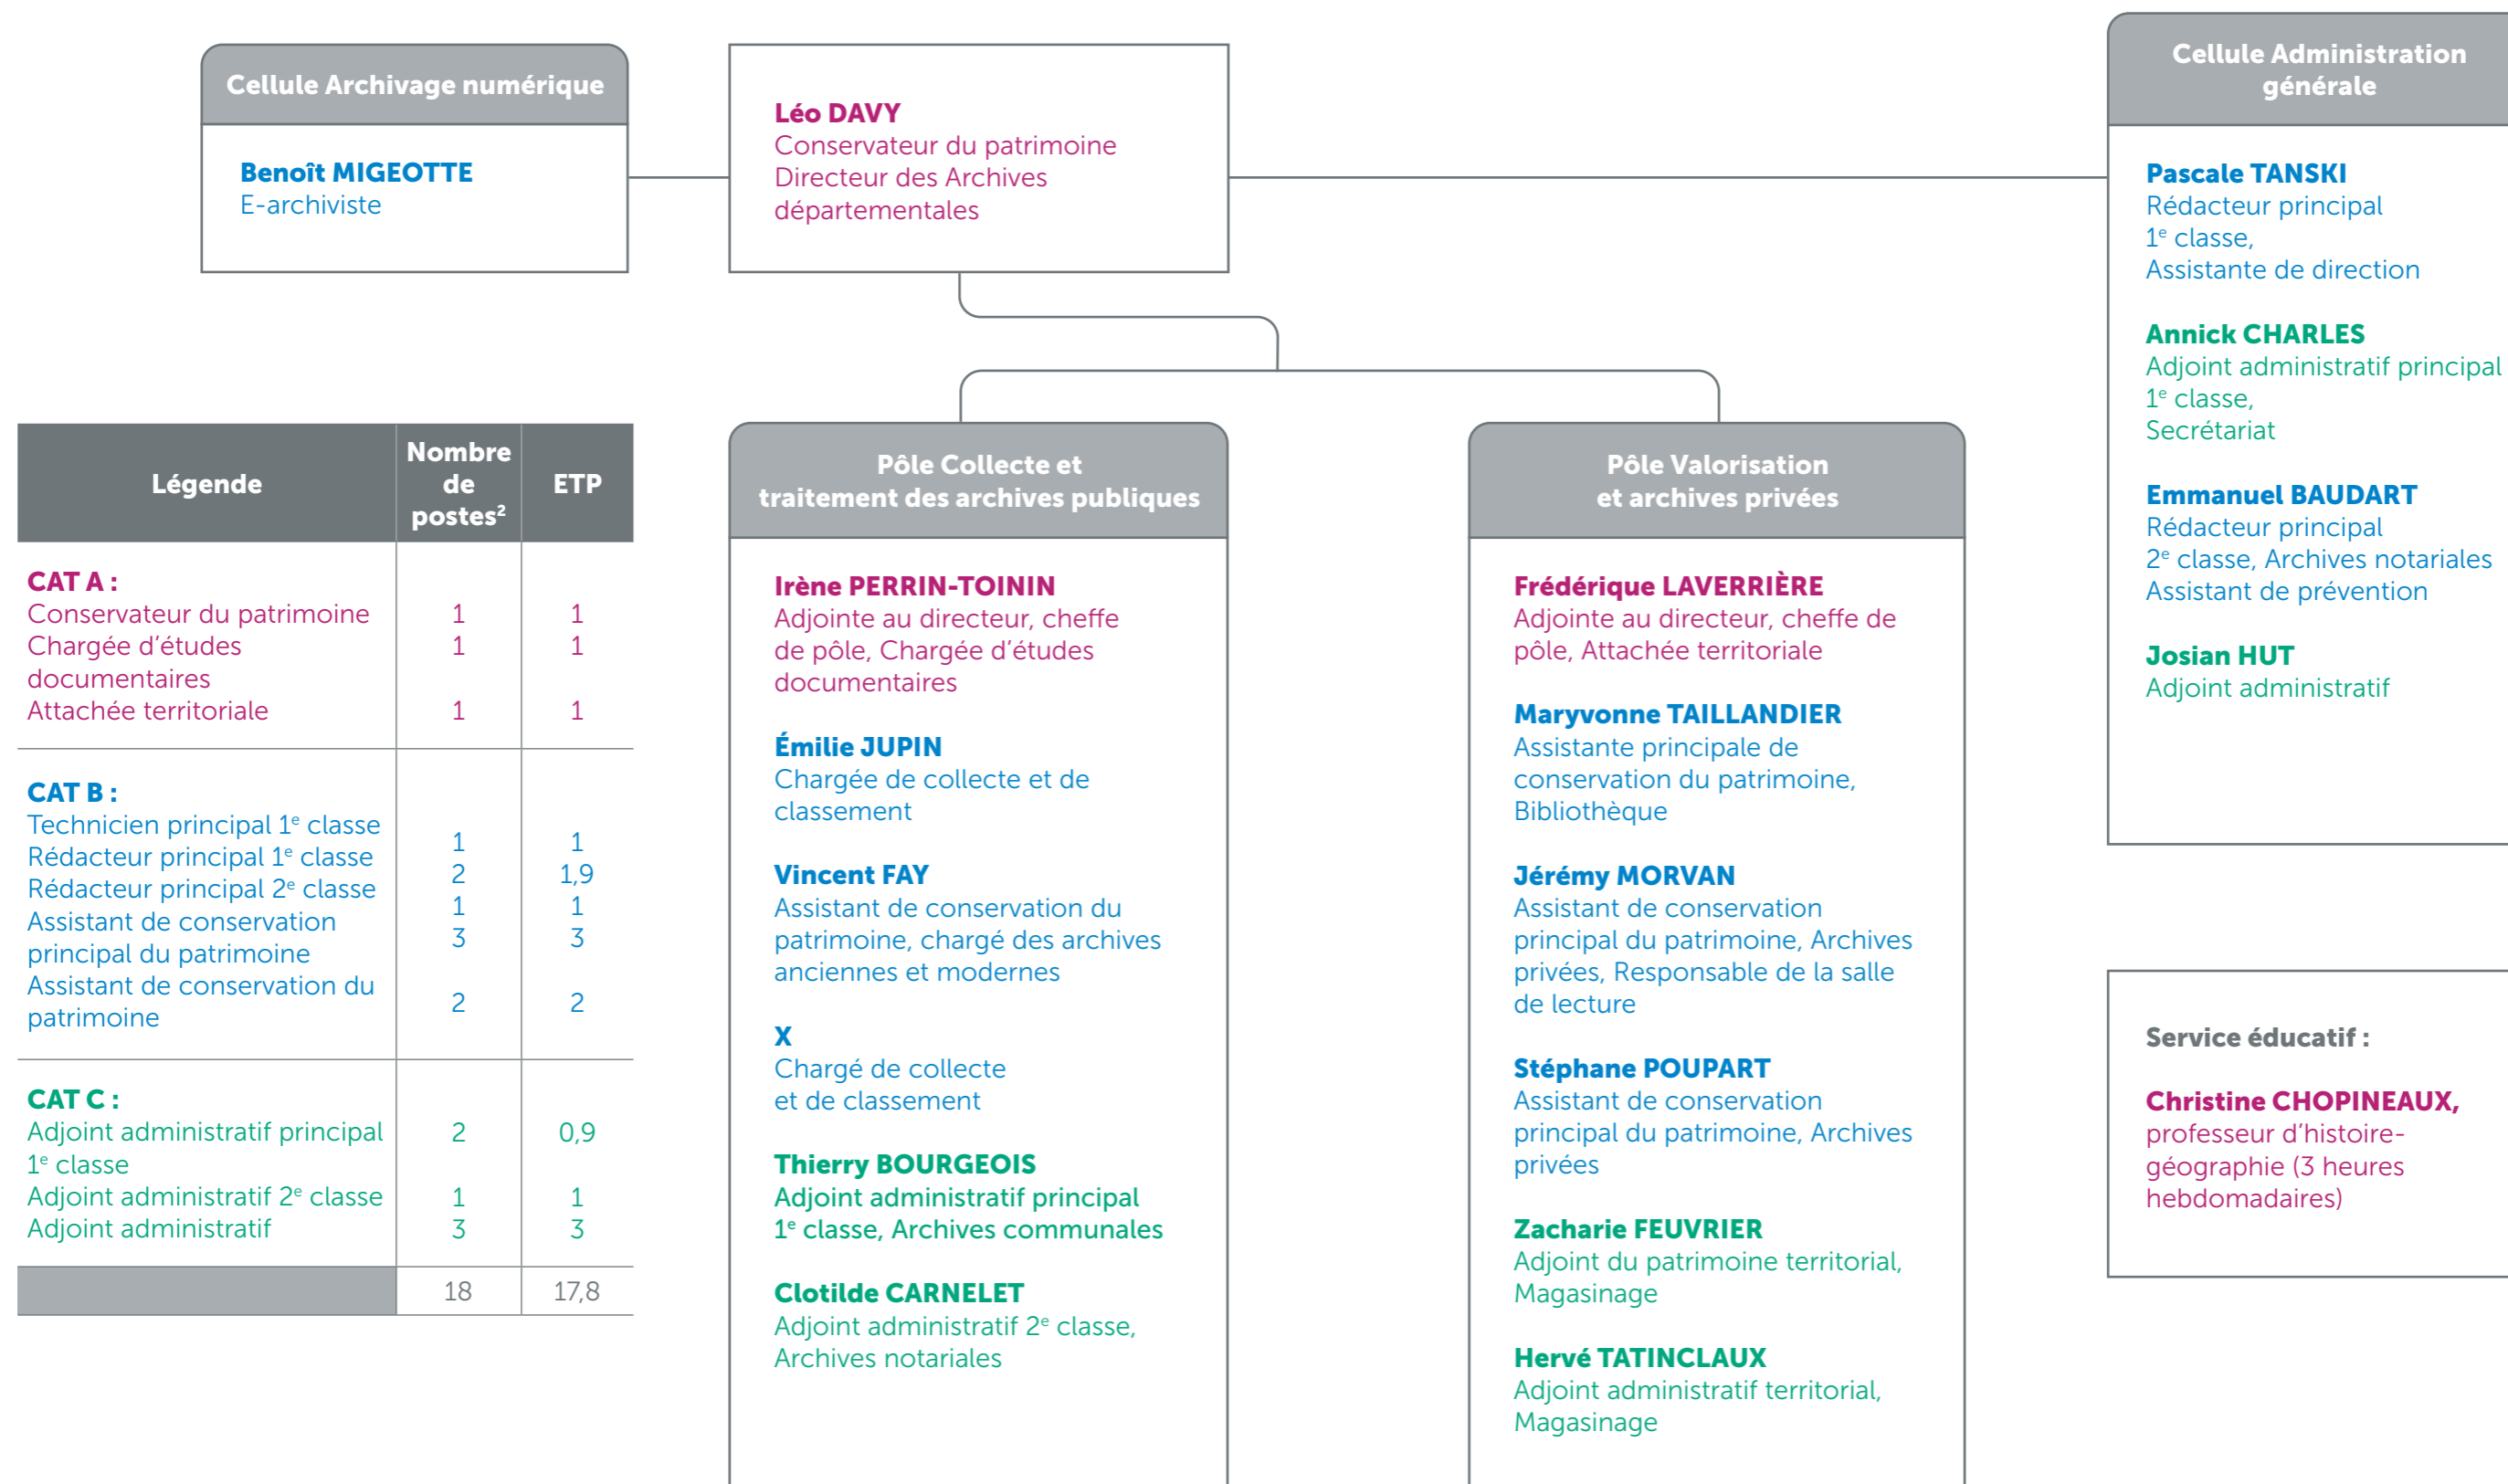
Cellule Archivage numérique

Benoît MIGEOTTE
E-archiviste

Léo DAVY
Conservateur du patrimoine
Directeur des Archives départementales

Cellule Administration générale

Pascale TANSKI
Rédacteur principal $1^e$ classe,
Assistante de direction

Annick CHARLES
Adjoint administratif principal $1^e$ classe,
Secrétariat

Emmanuel BAUDART
Rédacteur principal $2^e$ classe, Archives notariales
Assistant de prévention

Josian HUT
Adjoint administratif

| Légende | Nombre de postes$^2$ | ETP |
|---|---|---|
| CAT A : Conservateur du patrimoine / Chargée d'études documentaires / Attachée territoriale | 1 / 1 / 1 | 1 / 1 / 1 |
| CAT B : Technicien principal $1^e$ classe / Rédacteur principal $1^e$ classe / Rédacteur principal $2^e$ classe / Assistant de conservation principal du patrimoine / Assistant de conservation du patrimoine | 1 / 2 / 1 / 3 / 2 | 1 / 1,9 / 1 / 3 / 2 |
| CAT C : Adjoint administratif principal $1^e$ classe / Adjoint administratif $2^e$ classe / Adjoint administratif | 2 / 1 / 3 | 0,9 / 1 / 3 |
| | 18 | 17,8 |

Pôle Collecte et traitement des archives publiques

Irène PERRIN-TOININ
Adjointe au directeur, cheffe de pôle, Chargée d'études documentaires

Émilie JUPIN
Chargée de collecte et de classement

Vincent FAY
Assistant de conservation du patrimoine, chargé des archives anciennes et modernes

X
Chargé de collecte et de classement

Thierry BOURGEOIS
Adjoint administratif principal $1^e$ classe, Archives communales

Clotilde CARNELET
Adjoint administratif $2^e$ classe, Archives notariales

Pôle Valorisation et archives privées

Frédérique LAVERRIÈRE
Adjointe au directeur, cheffe de pôle, Attachée territoriale

Maryvonne TAILLANDIER
Assistante principale de conservation du patrimoine, Bibliothèque

Jérémy MORVAN
Assistant de conservation principal du patrimoine, Archives privées, Responsable de la salle de lecture

Stéphane POUPART
Assistant de conservation principal du patrimoine, Archives privées

Zacharie FEUVRIER
Adjoint du patrimoine territorial, Magasinage

Hervé TATINCLAUX
Adjoint administratif territorial, Magasinage

Service éducatif :

Christine CHOPINEAUX,
professeur d'histoire-géographie (3 heures hebdomadaires)